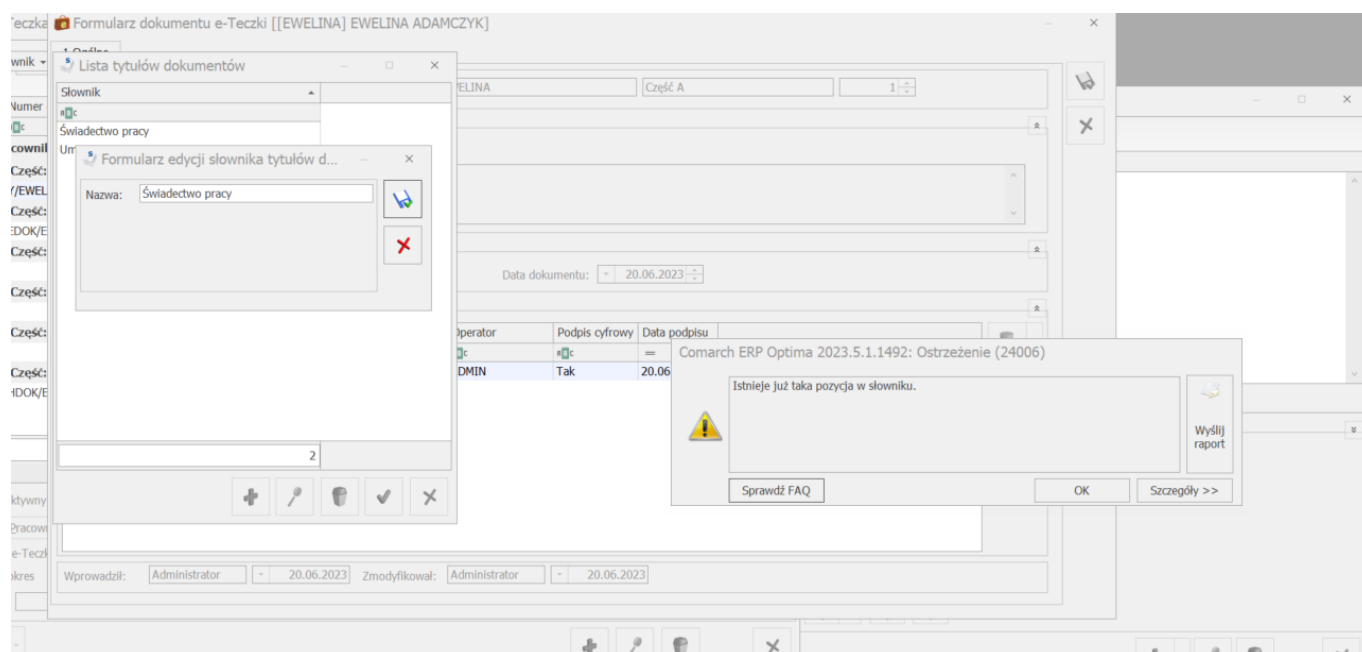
Teczka Formularz dokumentu e-Teczki [[EWELINA] EWELINA ADAMCZYK]

1 Ogólne

wnik

Numer

cownil

Część:

/EWEL

Część:

EDOK/E

Część:

Część:

Część:

Część:

HDOK/E

ktywny

Pracow

e-Teczk

kres

Lista tytułów dokumentów

| Słownik |
|---|
| Świadectwo pracy |
| Um |

2

Formularz edycji słownika tytułów d...

Nazwa: Świadectwo pracy

ELINA

Część A

1

Data dokumentu: 20.06.2023

| Operator | Podpis cyfrowy | Data podpisu |
|---|---|---|
| DMIN | Tak | 20.06 |

Comarch ERP Optima 2023.5.1.1492: Ostrzeżenie (24006)

Istnieje już taka pozycja w słowniku.

Wyślij raport

Sprawdź FAQ

OK

Szczegóły >>

Wprowadził: Administrator 20.06.2023 Zmodyfikował: Administrator 20.06.2023